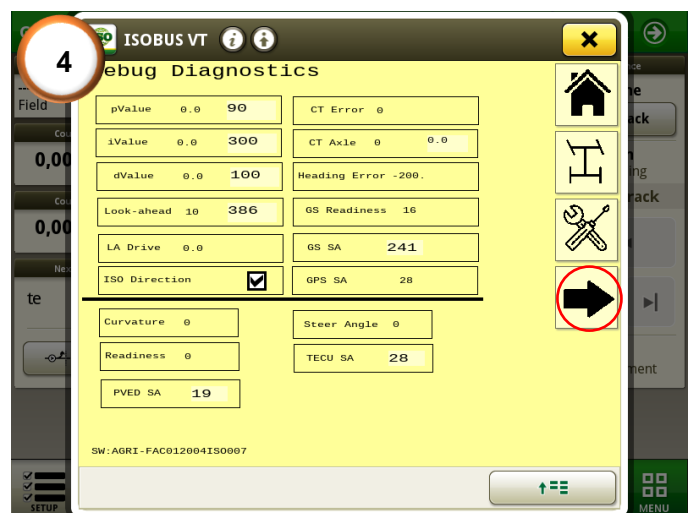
4

ISO ISOBUS VT

ebug Diagnostics

pValue 0.0 90
iValue 0.0 300
dValue 0.0 100
Look-ahead 10 386
LA Drive 0.0
ISO Direction

CT Error 0
CT Axle 0 0.0
Heading Error -200.
GS Readiness 16
GS SA 241
GPS SA 28

Curvature 0
Readiness 0
PVED SA 19

Steer Angle 0
TECU SA 28

SW:AGRI-FAC012004ISO0007

Field
0,00
0,00
te
ne
ack
ng
rack
ment
SETUP
MENU